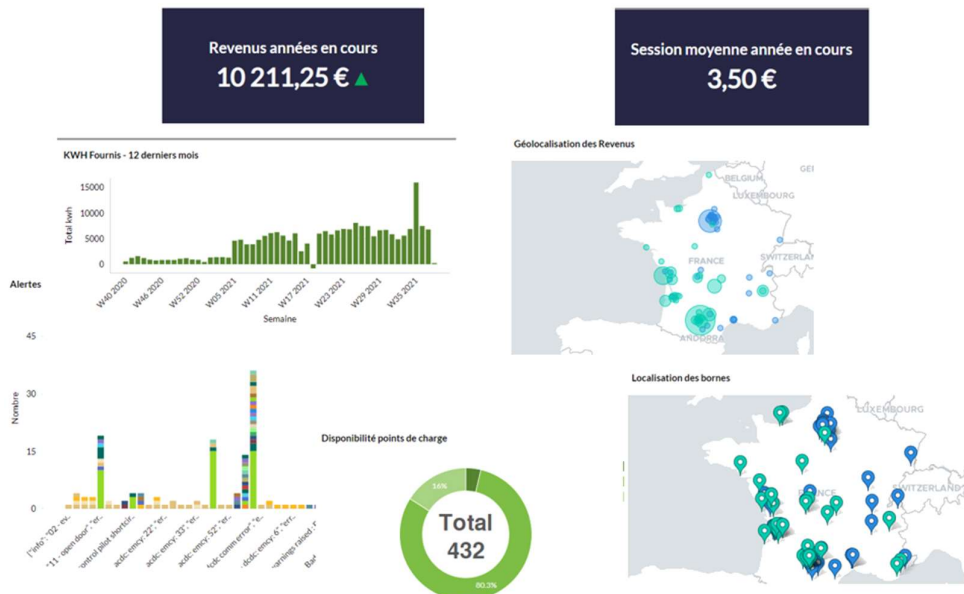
Revenus années en cours
10 211,25 € ▲

Session moyenne année en cours
3,50 €

KWH Fournis - 12 derniers mois

| |
|---|

15000
10000
5000
0
Total kwh
W40 2020
W46 2020
W52 2020
W05 2021
W11 2021
W17 2021
W23 2021
W29 2021
W35 2021
Semaine

Géolocalisation des Revenus
BELGIUM
LUXEMBOURG
GE
FRANCE
SWITZERLAN
ANDORRA

Alertes
45
30
15
0
Nombre
{"info": "02 - ex...
"11 - open door": "er...
control pilot shortcir...
acdc emcy:"22" "er...
acdc emcy:"33" "er...
acdc emcy:"52" "er...
dcdc comm error" "e...
dcdc emcy:"6" "err...
warnings raised: r
Ba

Disponibilité points de charge
16%
Total
432
80.3%

Localisation des bornes
LUXEMBOURG
NCE
SWITZERLAND